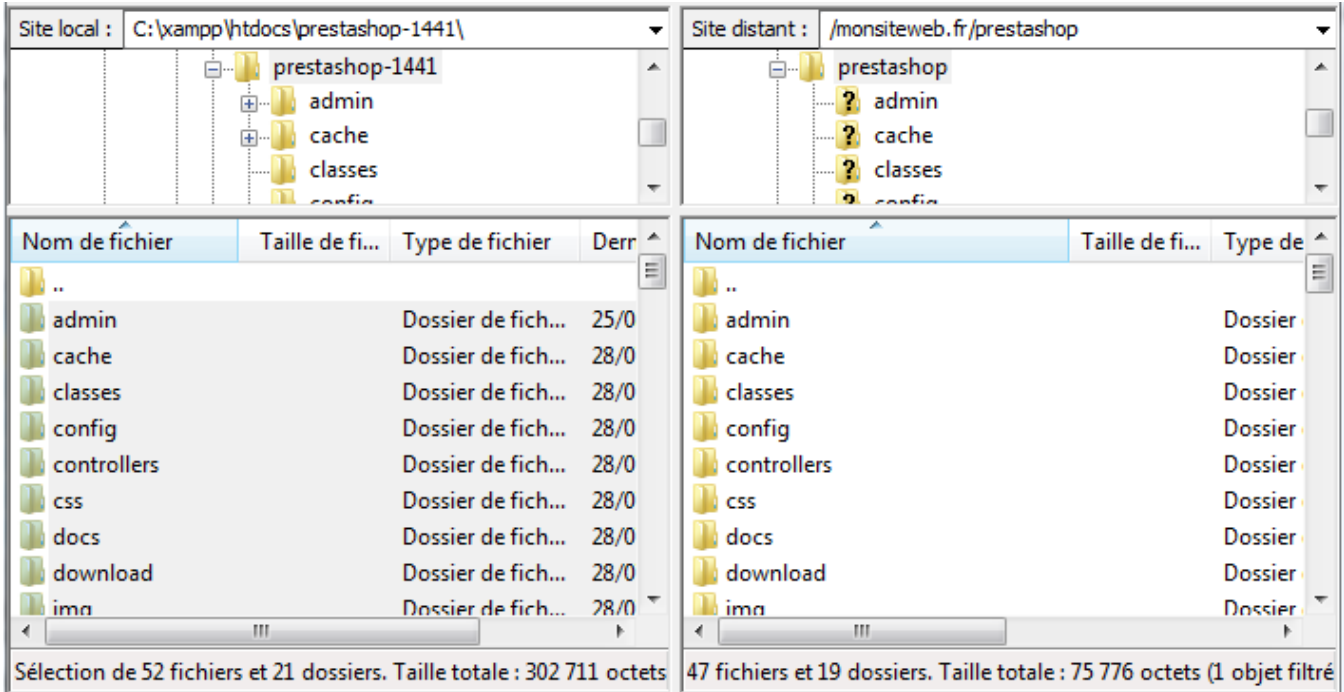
Site local : C:\xampp\htdocs\prestashop-1441\

prestashop-1441
admin
cache
classes
config

| Nom de fichier | Taille de fi... | Type de fichier | Derr |
|---|---|---|---|
| .. | | | |
| admin | | Dossier de fich... | 25/0 |
| cache | | Dossier de fich... | 28/0 |
| classes | | Dossier de fich... | 28/0 |
| config | | Dossier de fich... | 28/0 |
| controllers | | Dossier de fich... | 28/0 |
| css | | Dossier de fich... | 28/0 |
| docs | | Dossier de fich... | 28/0 |
| download | | Dossier de fich... | 28/0 |
| img | | Dossier de fich... | 28/0 |

Sélection de 52 fichiers et 21 dossiers. Taille totale : 302 711 octets

Site distant : /monsiteweb.fr/prestashop

prestashop
admin
cache
classes
config

| Nom de fichier | Taille de fi... | Type de |
|---|---|---|
| .. | | |
| admin | | Dossier |
| cache | | Dossier |
| classes | | Dossier |
| config | | Dossier |
| controllers | | Dossier |
| css | | Dossier |
| docs | | Dossier |
| download | | Dossier |
| img | | Dossier |

47 fichiers et 19 dossiers. Taille totale : 75 776 octets (1 objet filtré